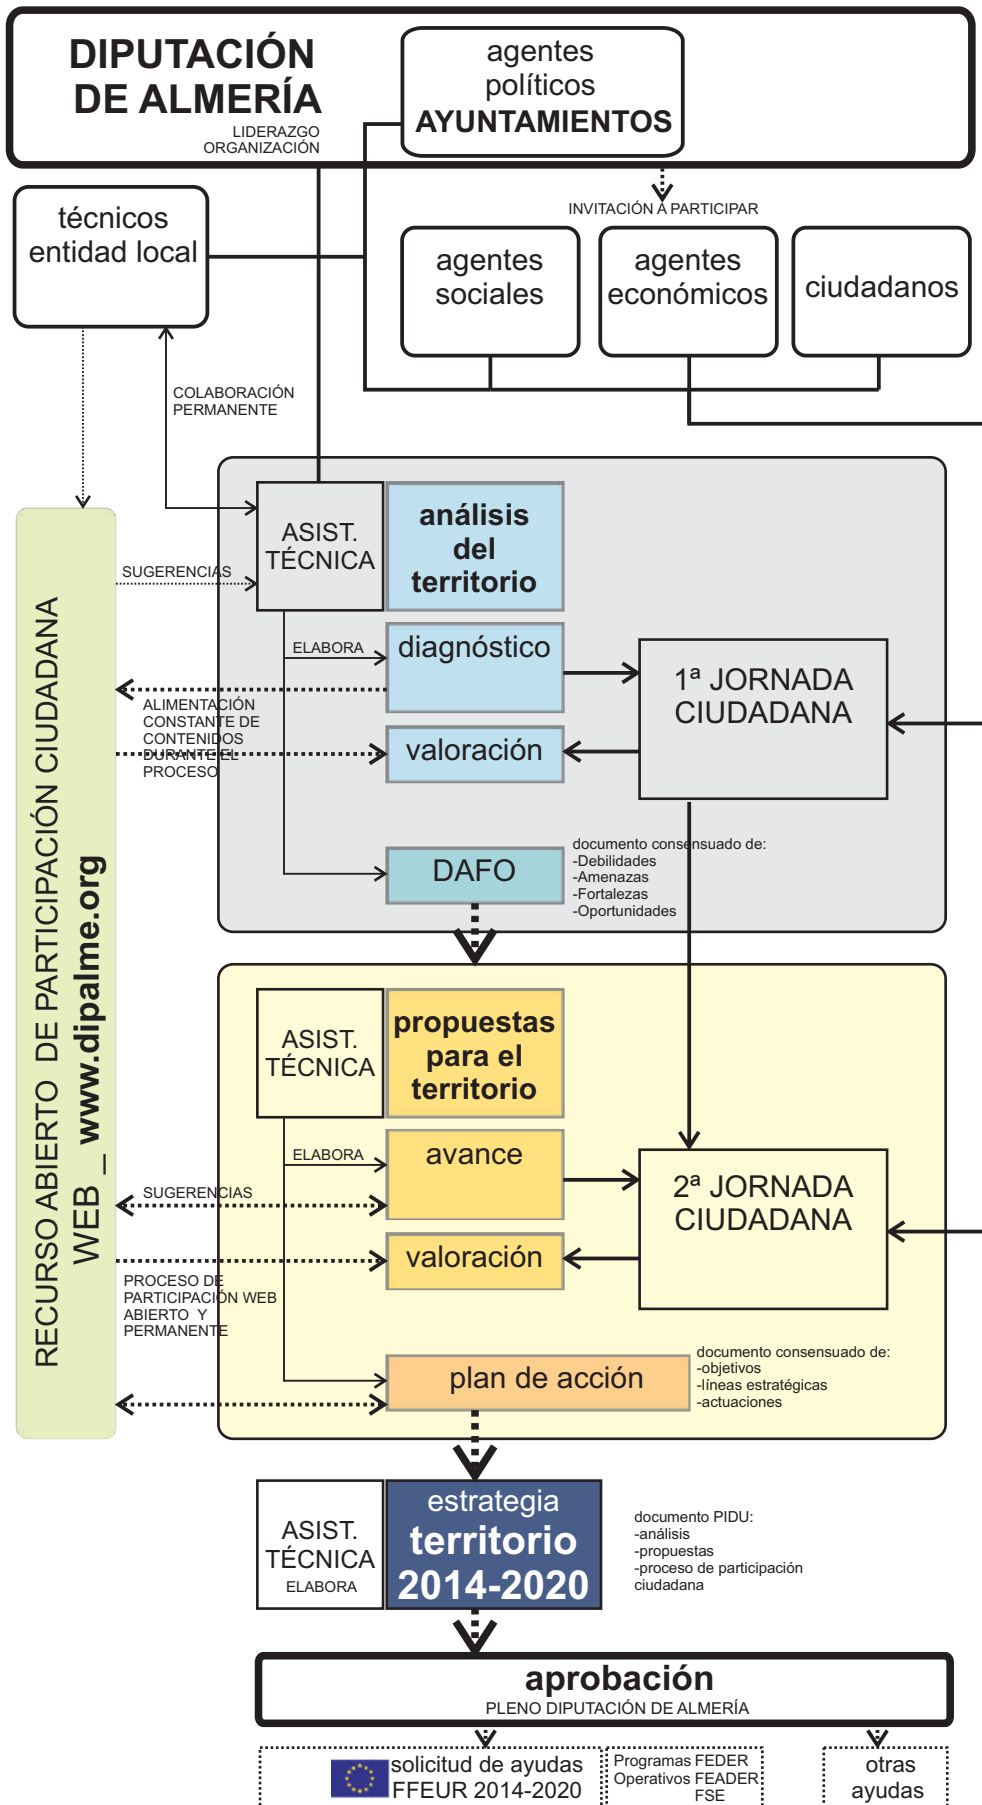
DIPUTACIÓN DE ALMERÍA

LIDERAZGO ORGANIZACIÓN

agentes políticos AYUNTAMIENTOS

técnicos entidad local

INVITACIÓN A PARTICIPAR

agentes sociales

agentes económicos

ciudadanos

COLABORACIÓN PERMANENTE

RECURSO ABIERTO DE PARTICIPACIÓN CIUDADANA WEB _ www.dipalme.org

SUGERENCIAS

ASIST. TÉCNICA

análisis del territorio

ELABORA

diagnóstico

1ª JORNADA CIUDADANA

ALIMENTACIÓN CONSTANTE DE CONTENIDOS DURANTE EL PROCESO

valoración

DAFO

documento consensuado de:
-Debilidades
-Amenazas
-Fortalezas
-Oportunidades

ASIST. TÉCNICA

propuestas para el territorio

ELABORA

avance

2ª JORNADA CIUDADANA

SUGERENCIAS

valoración

PROCESO DE PARTICIPACIÓN WEB ABIERTO Y PERMANENTE

plan de acción

documento consensuado de:
-objetivos
-líneas estratégicas
-actuaciones

ASIST. TÉCNICA
ELABORA

estrategia territorio 2014-2020

documento PIDU:
-análisis
-propuestas
-proceso de participación ciudadana

aprobación
PLENO DIPUTACIÓN DE ALMERÍA

solicitud de ayudas FFEUR 2014-2020

Programas FEDER Operativos FEADER FSE

otras ayudas